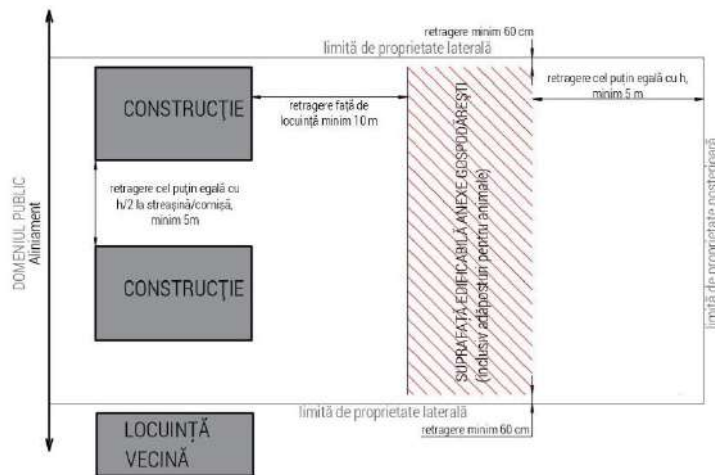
retragere minim 60 cm

limită de proprietate laterală

CONSTRUCȚIE

retragere față de locuință minim 10 m

SUPRAFAȚĂ EDIFICABILĂ ANEXE GOSPODĂREȘTI (inclusiv adăposturi pentru animale)

retragere cel puțin egală cu h, minim 5 m

limită de proprietate posterioară

DOMENIUL PUBLIC
Aliniament

retragere cel puțin egală cu h/2 la streașină/cornișă, minim 5m

CONSTRUCȚIE

limită de proprietate laterală

retragere minim 60 cm

LOCUINȚĂ VECINĂ